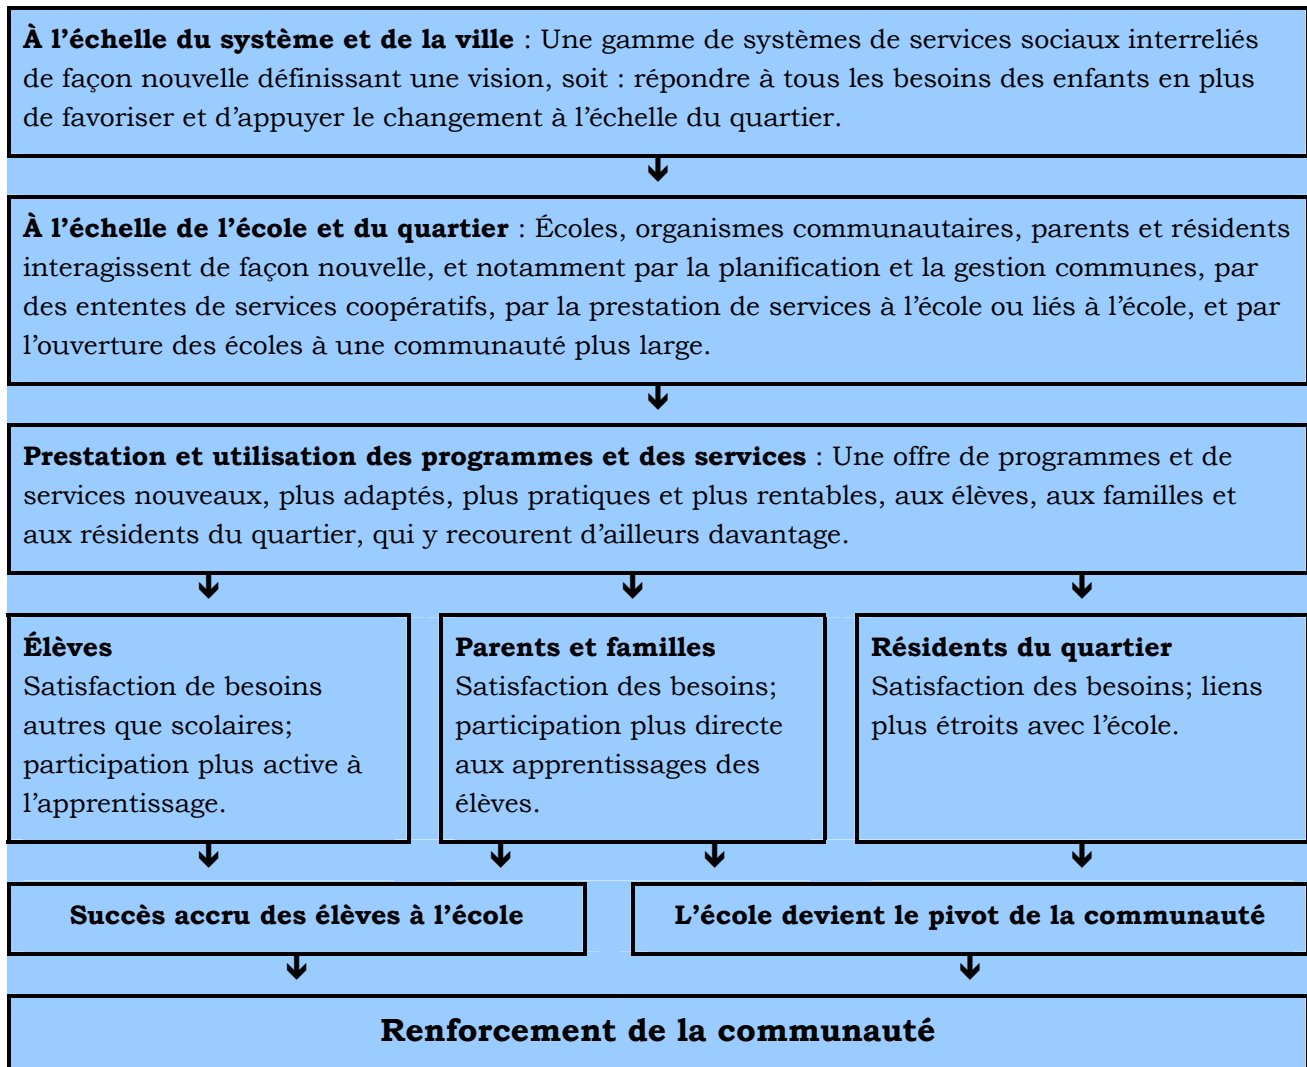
**À l'échelle du système et de la ville** : Une gamme de systèmes de services sociaux interreliés de façon nouvelle définissant une vision, soit : répondre à tous les besoins des enfants en plus de favoriser et d'appuyer le changement à l'échelle du quartier.

**À l'échelle de l'école et du quartier** : Écoles, organismes communautaires, parents et résidents interagissent de façon nouvelle, et notamment par la planification et la gestion communes, par des ententes de services coopératifs, par la prestation de services à l'école ou liés à l'école, et par l'ouverture des écoles à une communauté plus large.

**Prestation et utilisation des programmes et des services** : Une offre de programmes et de services nouveaux, plus adaptés, plus pratiques et plus rentables, aux élèves, aux familles et aux résidents du quartier, qui y recourent d'ailleurs davantage.

**Élèves**
Satisfaction de besoins autres que scolaires; participation plus active à l'apprentissage.

**Parents et familles**
Satisfaction des besoins; participation plus directe aux apprentissages des élèves.

**Résidents du quartier**
Satisfaction des besoins; liens plus étroits avec l'école.

**Succès accru des élèves à l'école**

**L'école devient le pivot de la communauté**

**Renforcement de la communauté**